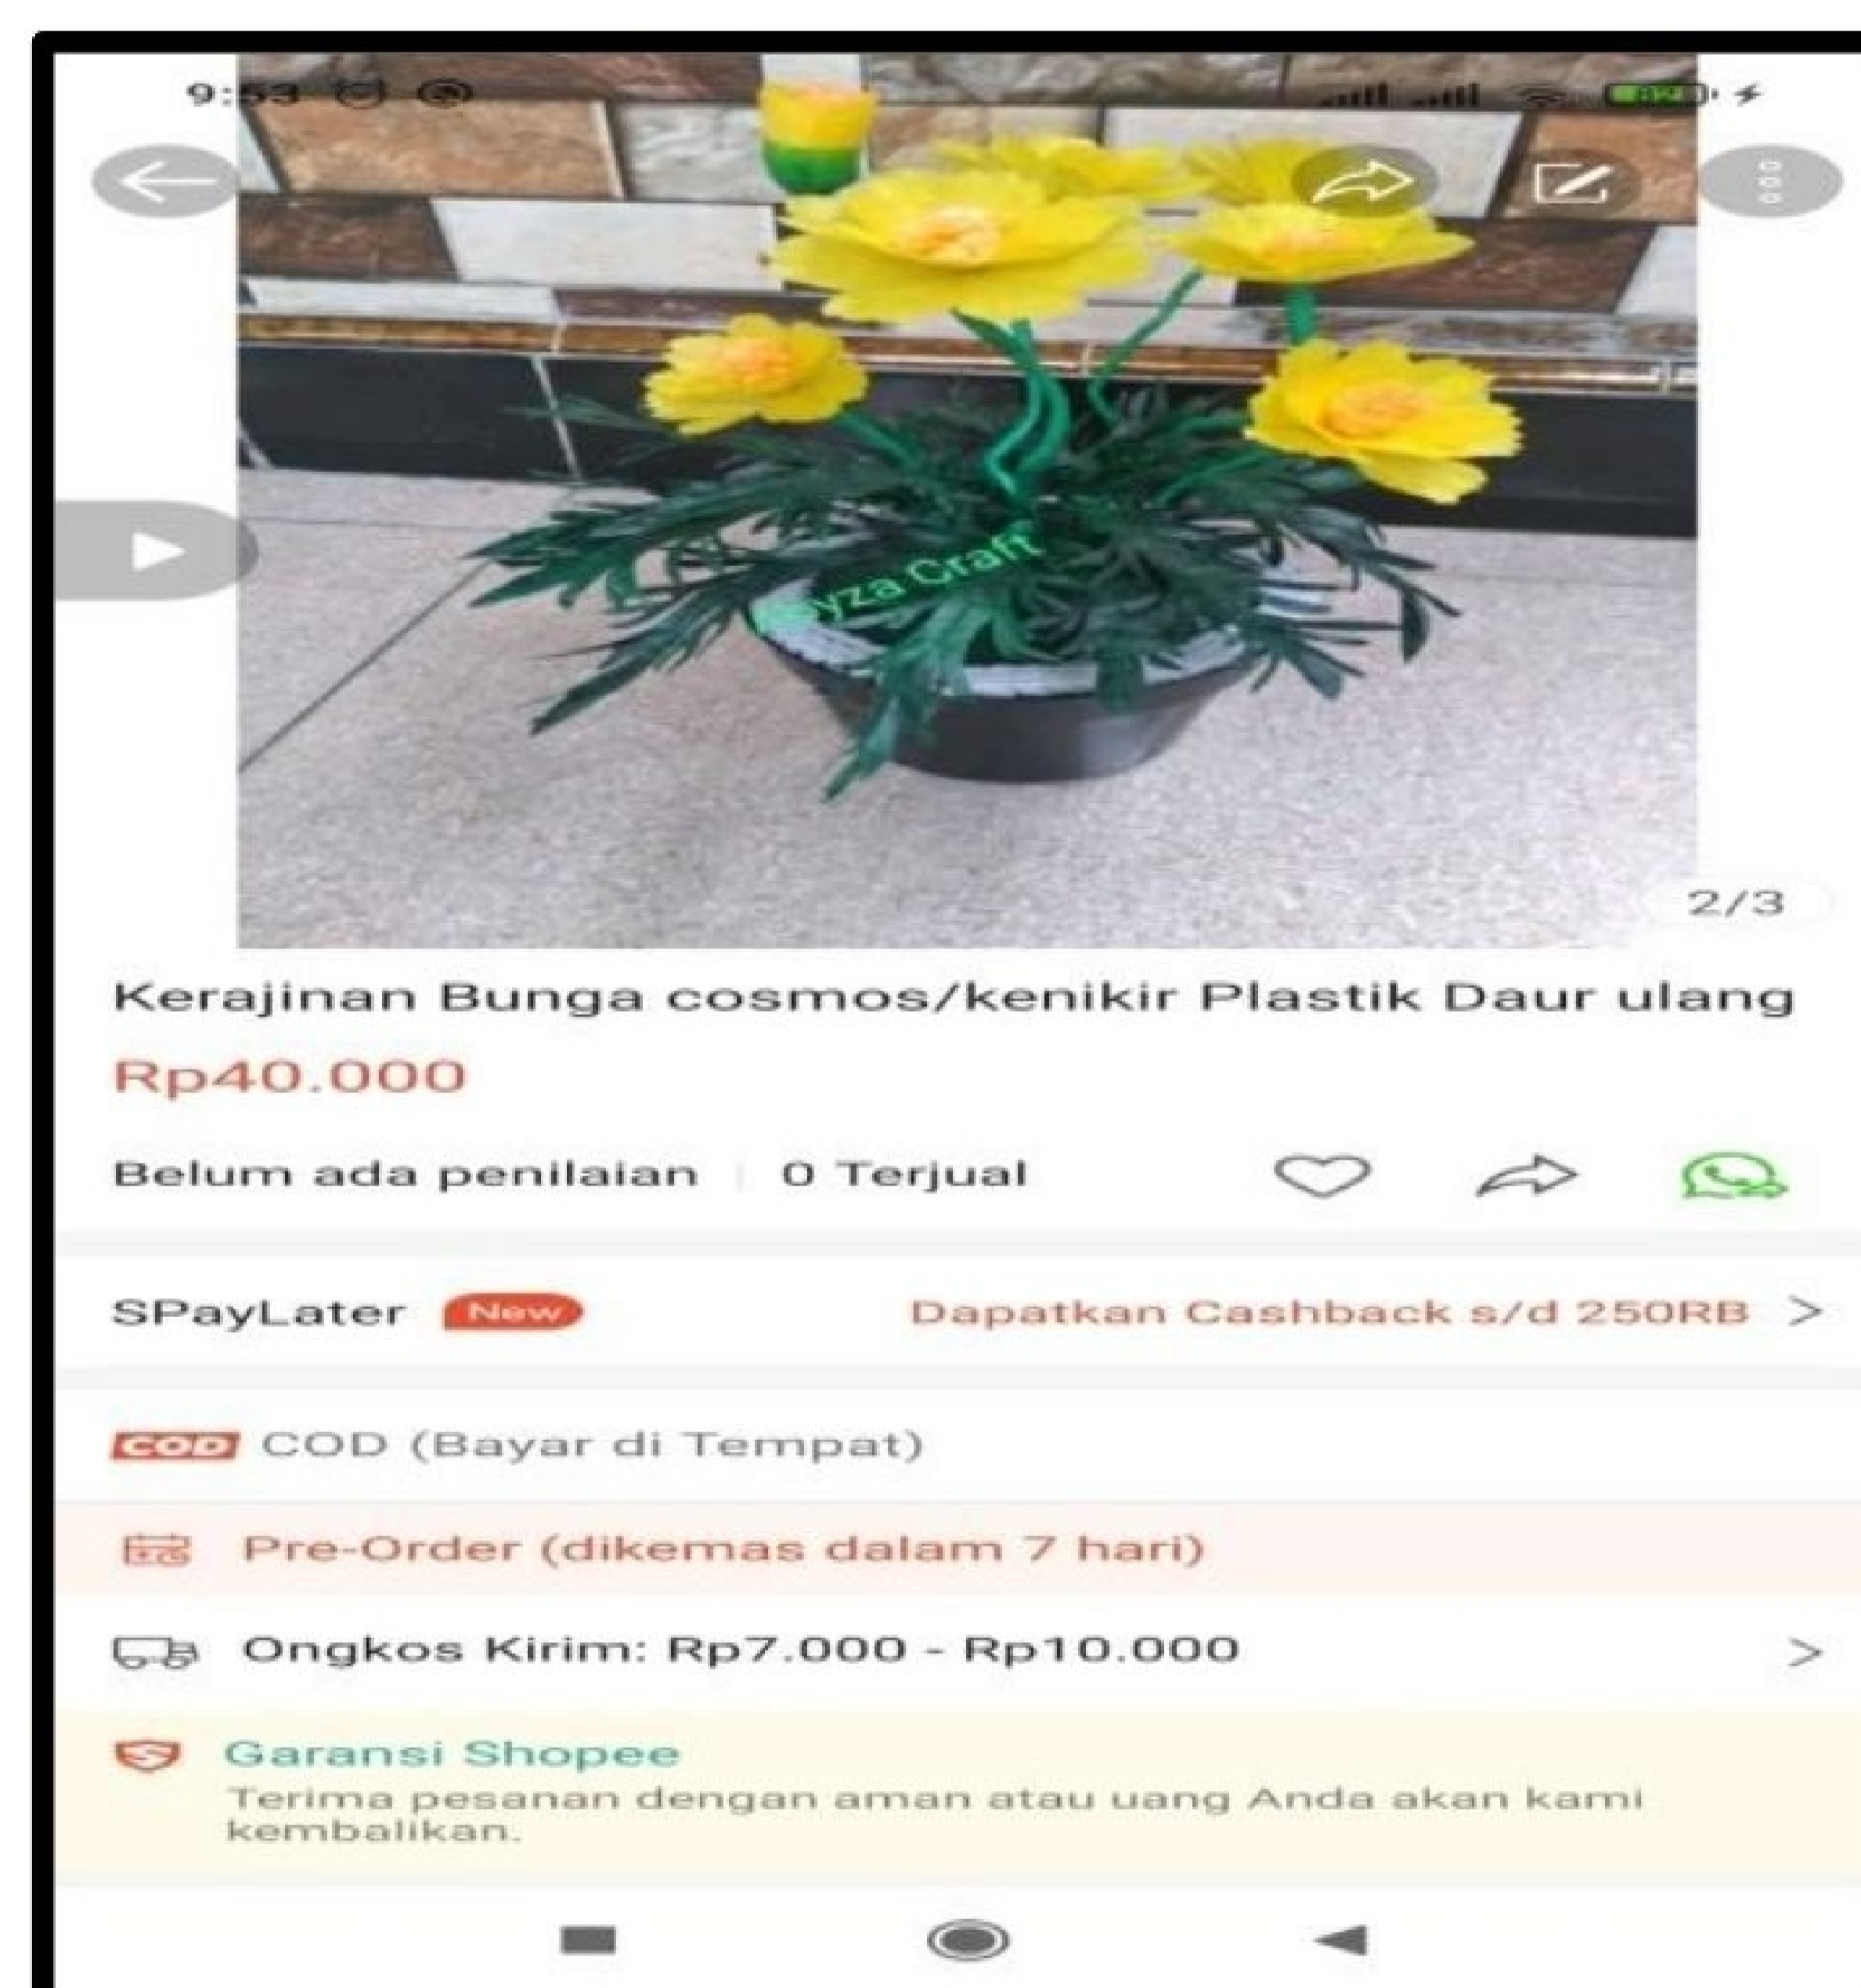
9:53

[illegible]yza Craft

2/3

Kerajinan Bunga cosmos/kenikir Plastik Daur ulang

Rp40.000

Belum ada penilaian | 0 Terjual

SPayLater New Dapatkan Cashback s/d 250RB >

COD COD (Bayar di Tempat)

Pre-Order (dikemas dalam 7 hari)

Ongkos Kirim: Rp7.000 - Rp10.000 >

Garansi Shopee
Terima pesanan dengan aman atau uang Anda akan kami kembalikan.